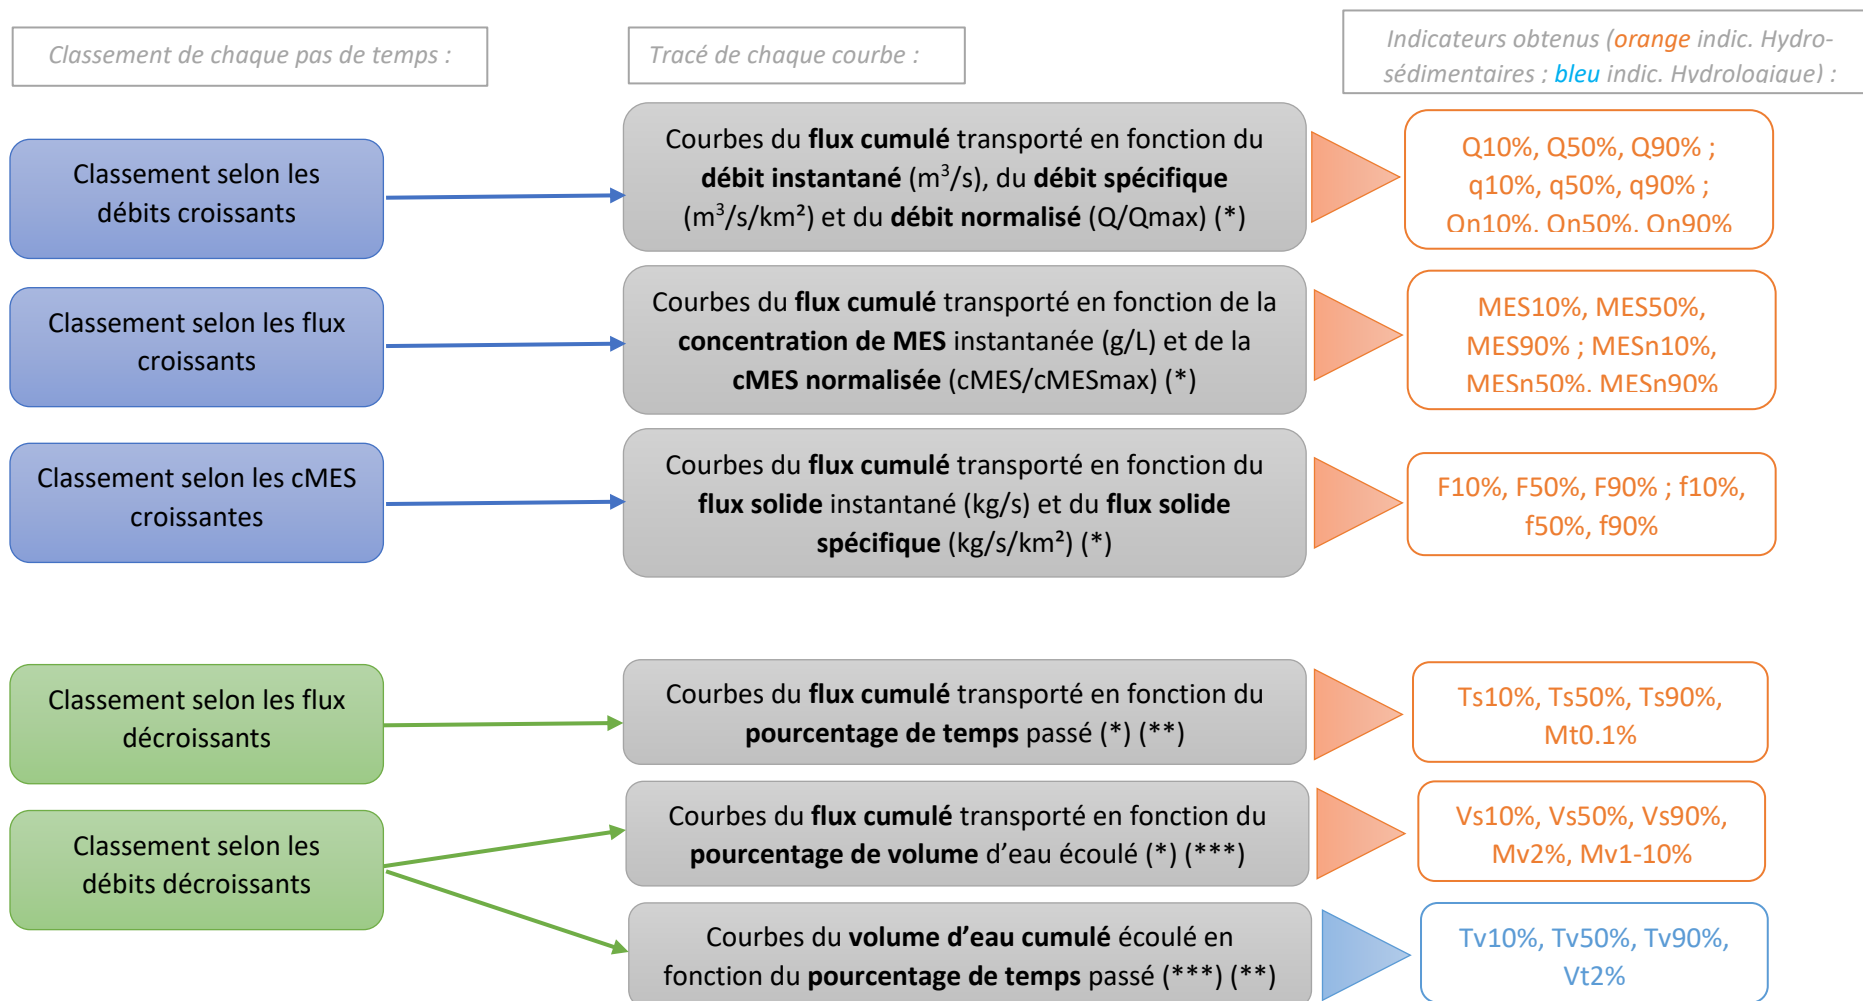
Classement de chaque pas de temps :

Tracé de chaque courbe :

Indicateurs obtenus (orange indic. Hydro-sédimentaires ; bleu indic. Hydrologique) :

Classement selon les débits croissants

Courbes du **flux cumulé** transporté en fonction du **débit instantané** ($m^3/s$), du **débit spécifique** ($m^3/s/km^2$) et du **débit normalisé** (Q/Qmax) (*)

Q10%, Q50%, Q90% ; q10%, q50%, q90% ; Qn10%, Qn50%, Qn90%

Classement selon les flux croissants

Courbes du **flux cumulé** transporté en fonction de la **concentration de MES** instantanée (g/L) et de la **cMES normalisée** (cMES/cMESmax) (*)

MES10%, MES50%, MES90% ; MESn10%, MESn50%, MESn90%

Classement selon les cMES croissantes

Courbes du **flux cumulé** transporté en fonction du **flux solide** instantané (kg/s) et du **flux solide spécifique** ($kg/s/km^2$) (*)

F10%, F50%, F90% ; f10%, f50%, f90%

Classement selon les flux décroissants

Courbes du **flux cumulé** transporté en fonction du **pourcentage de temps** passé (*) (**)

Ts10%, Ts50%, Ts90%, Mt0.1%

Classement selon les débits décroissants

Courbes du **flux cumulé** transporté en fonction du **pourcentage de volume** d'eau écoulé (*) (***)

Vs10%, Vs50%, Vs90%, Mv2%, Mv1-10%

Courbes du **volume d'eau cumulé** écoulé en fonction du **pourcentage de temps** passé (***) (**)

Tv10%, Tv50%, Tv90%, Vt2%